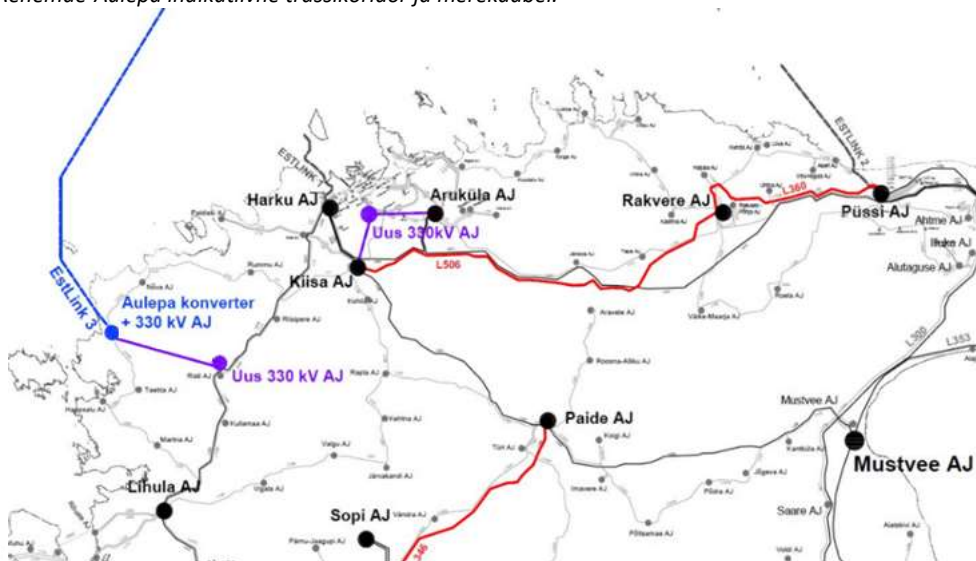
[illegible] Aulepa indikatiivne trassikoridor ja merekaabel.

ESTLINK 1
Harku AJ
Aruküla AJ
Uus 330kV AJ
Kiisa AJ
L506
Rakvere AJ
L360
ESTLINK 2
Püssi AJ
Ahtme AJ
Ilkse AJ
Alutaguse AJ
EstLink 3
Aulepa konverter + 330 kV AJ
Uus 330 kV AJ
L300
L353
Paide AJ
Mustvee AJ
Mustvee AJ
Lihula AJ
Sopi AJ
L346
Saare AJ